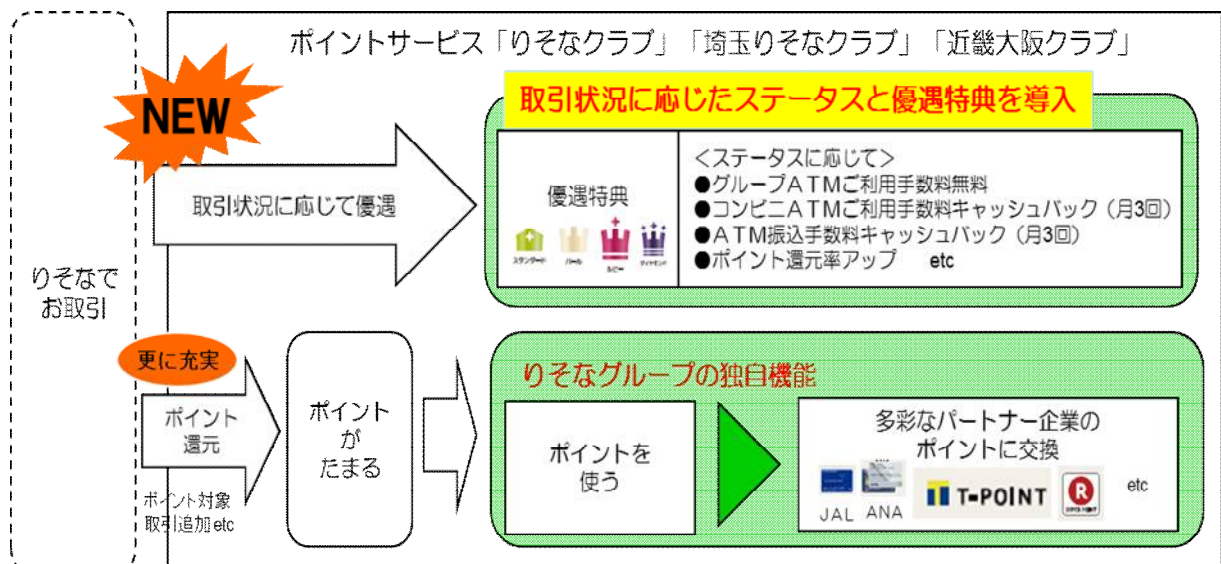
ポイントサービス「りそなクラブ」「埼玉りそなクラブ」「近畿大阪クラブ」

NEW

取引状況に応じたステータスと優遇特典を導入

取引状況に応じて優遇

優遇特典

スタンダード パール ルビー ダイヤモンド

<ステータスに応じて>
●グループATMご利用手数料無料
●コンビニATMご利用手数料キャッシュバック（月3回）
●ATM振込手数料キャッシュバック（月3回）
●ポイント還元率アップ etc

りそなでお取引

更に充実

ポイント還元

ポイント対象取引追加etc

ポイントがたまる

りそなグループの独自機能

ポイントを使う

多彩なパートナー企業のポイントに交換

JAL ANA

T-POINT

etc